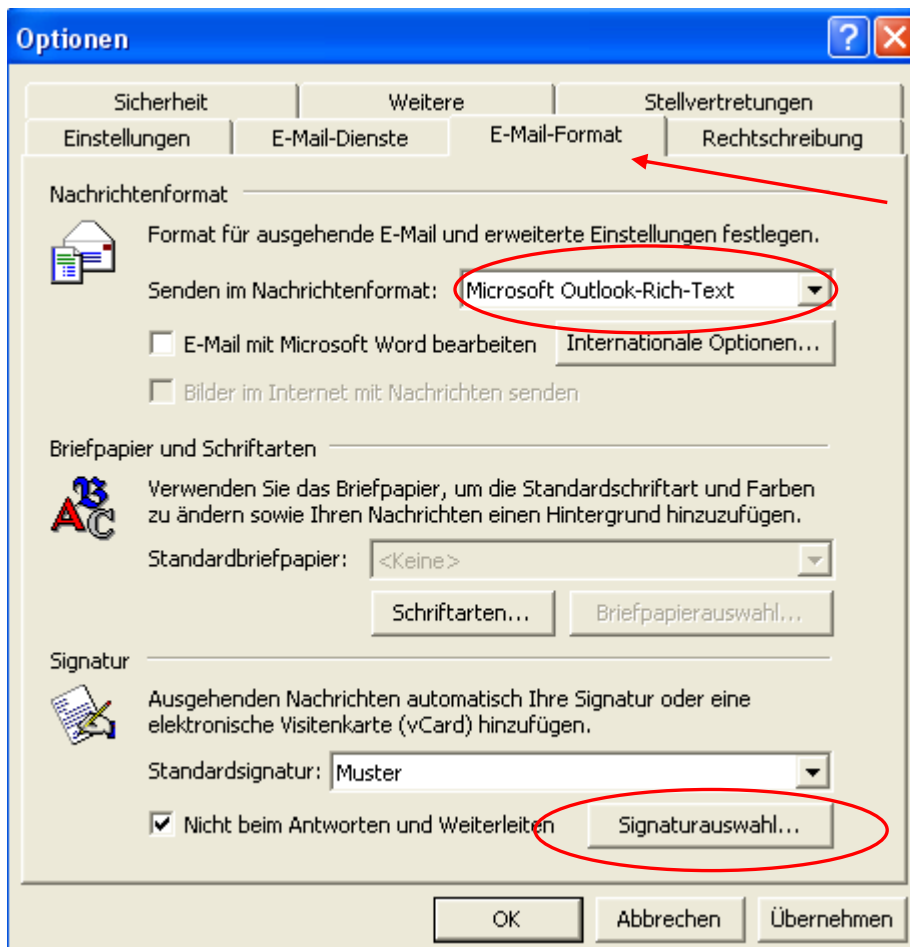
Optionen

Sicherheit | Weitere | Stellvertretungen
Einstellungen | E-Mail-Dienste | E-Mail-Format | Rechtschreibung

Nachrichtenformat

Format für ausgehende E-Mail und erweiterte Einstellungen festlegen.

Senden im Nachrichtenformat: Microsoft Outlook-Rich-Text

E-Mail mit Microsoft Word bearbeiten

Internationale Optionen...

Bilder im Internet mit Nachrichten senden

Briefpapier und Schriftarten

Verwenden Sie das Briefpapier, um die Standardschriftart und Farben zu ändern sowie Ihren Nachrichten einen Hintergrund hinzuzufügen.

Standardbriefpapier: <Keine>

Schriftarten...

Briefpapierauswahl...

Signatur

Ausgehenden Nachrichten automatisch Ihre Signatur oder eine elektronische Visitenkarte (vCard) hinzufügen.

Standardsignatur: Muster

Nicht beim Antworten und Weiterleiten

Signaturauswahl...

OK

Abbrechen

Übernehmen